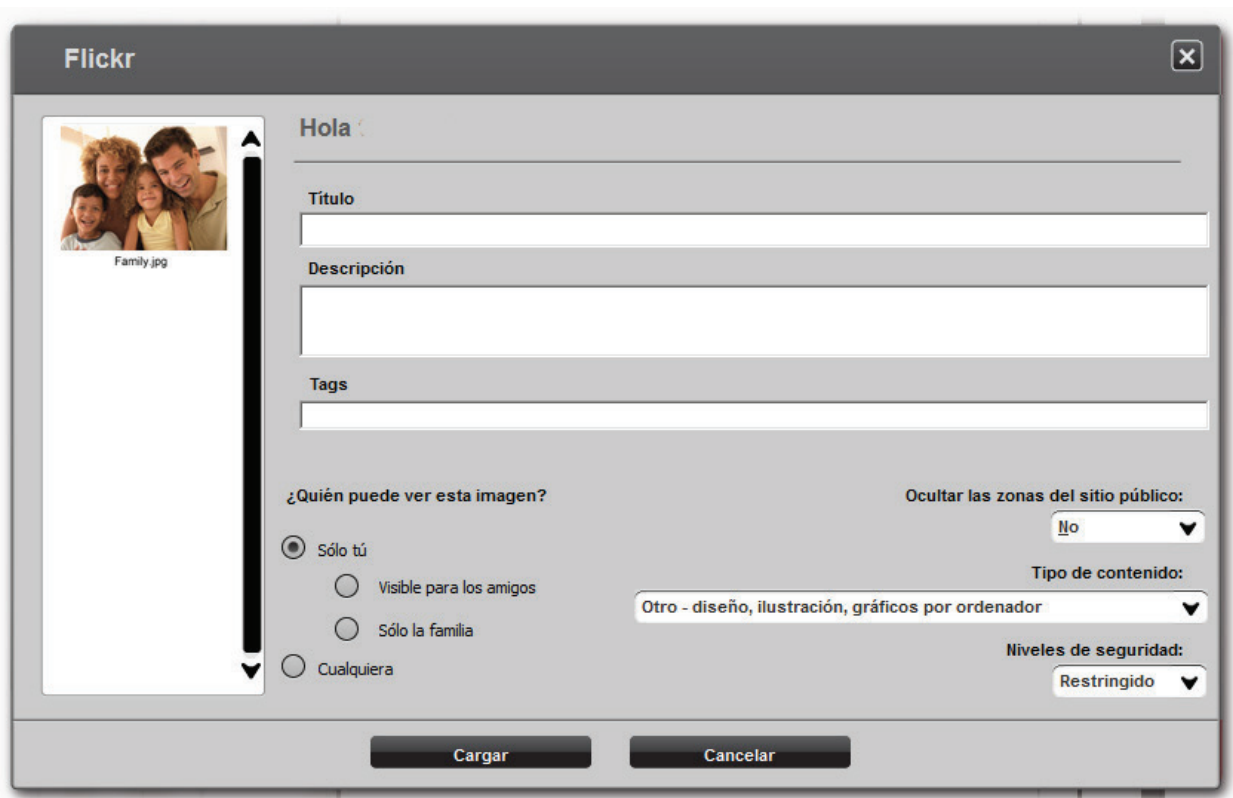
Flickr

Family.jpg

Hola

Título

Descripción

Tags

¿Quién puede ver esta imagen?

Sólo tú

Visible para los amigos

Sólo la familia

Cualquiera

Ocultar las zonas del sitio público:

No

Tipo de contenido:

Otro - diseño, ilustración, gráficos por ordenador

Niveles de seguridad:

Restringido

Cargar

Cancelar